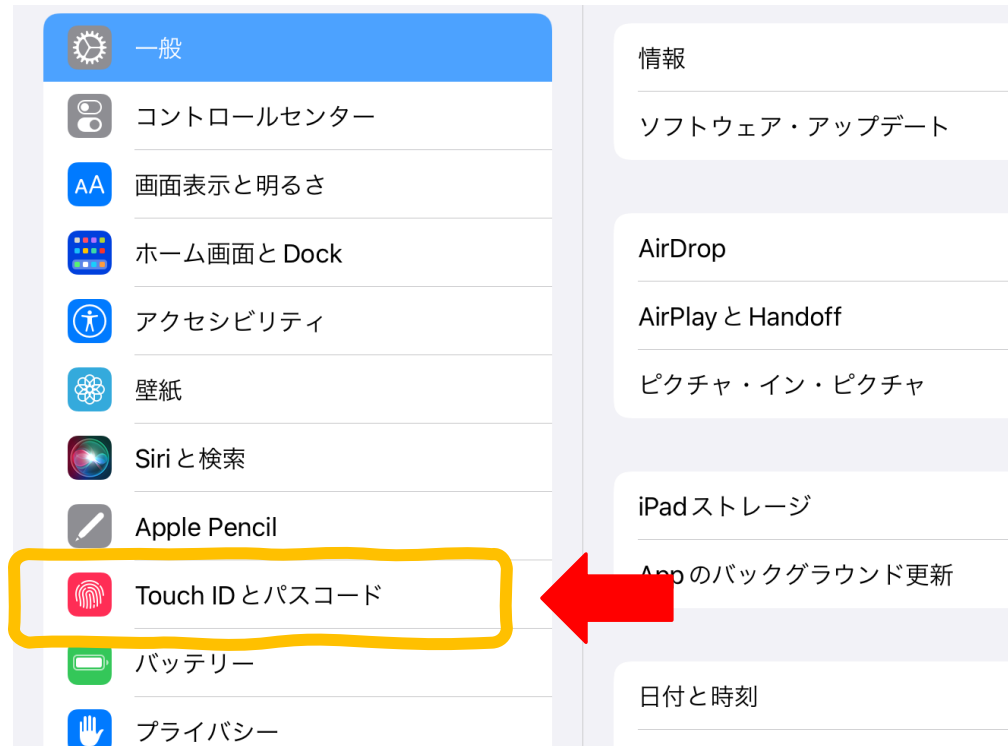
一般
コントロールセンター
画面表示と明るさ
ホーム画面とDock
アクセシビリティ
壁紙
Siriと検索
Apple Pencil
Touch IDとパスコード
バッテリー
プライバシー

情報
ソフトウェア・アップデート

AirDrop
AirPlayとHandoff
ピクチャ・イン・ピクチャ

iPadストレージ
Appのバックグラウンド更新

日付と時刻